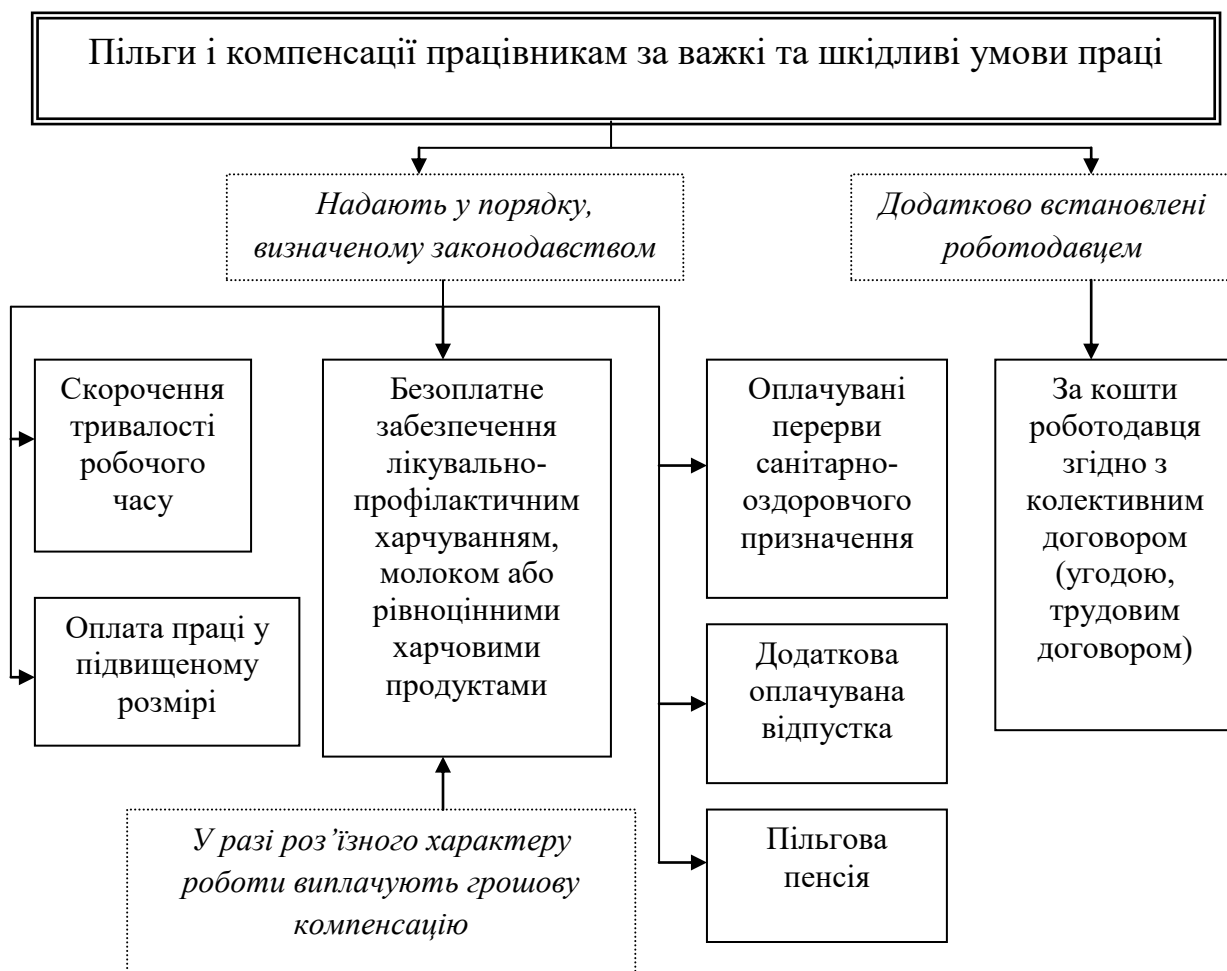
Пільги і компенсації працівникам за важкі та шкідливі умови праці

Надають у порядку, визначеному законодавством

Додатково встановлені роботодавцем

Скорочення тривалості робочого часу

Оплата праці у підвищеному розмірі

Безоплатне забезпечення лікувально-профілактичним харчуванням, молоком або рівноцінними харчовими продуктами

У разі роз'їзного характеру роботи виплачують грошову компенсацію

Оплачувані перерви санітарно-оздоровчого призначення

Додаткова оплачувана відпустка

Пільгова пенсія

За кошти роботодавця згідно з колективним договором (угодою, трудовим договором)